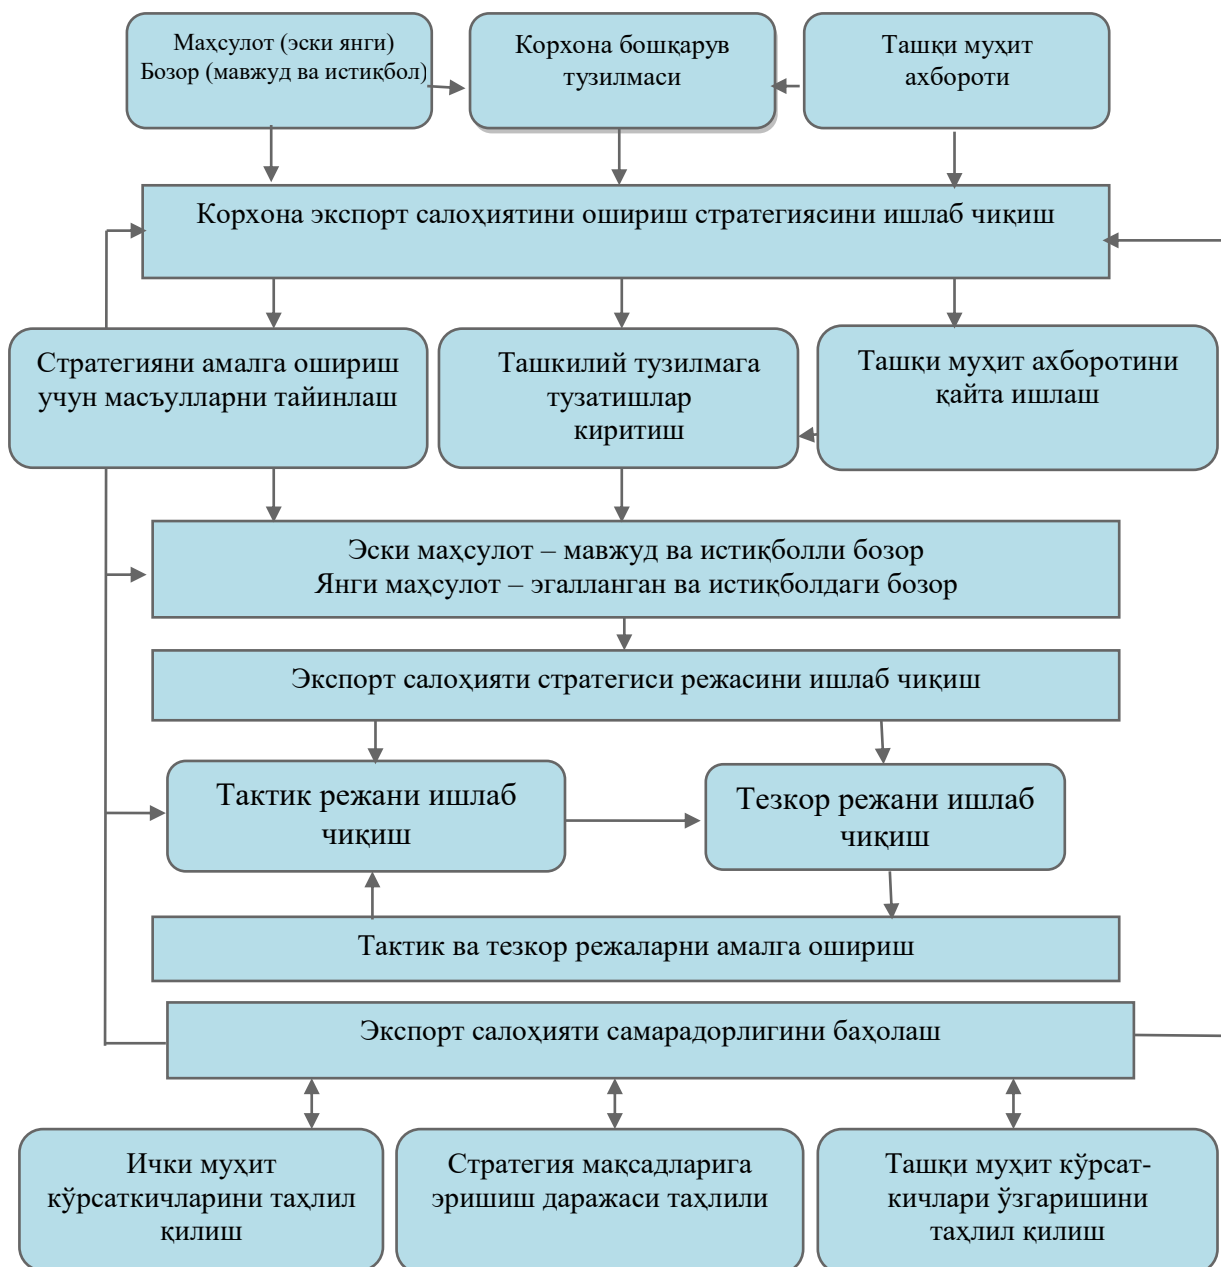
Маҳсулот (эски янги)
Бозор (мавжуд ва истиқбол)

Корхона бошқарув тузилмаси

Ташқи муҳит ахбороти

Корхона экспорт салоҳиятини ошириш стратегиясини ишлаб чиқиш

Стратегияни амалга ошириш учун масъулларни тайинлаш

Ташкилий тузилмага тузатишлар киритиш

Ташқи муҳит ахборотини қайта ишлаш

Эски маҳсулот – мавжуд ва истиқболли бозор
Янги маҳсулот – эгалланган ва истиқболдаги бозор

Экспорт салоҳияти стратегиси режасини ишлаб чиқиш

Тактик режани ишлаб чиқиш

Тезкор режани ишлаб чиқиш

Тактик ва тезкор режаларни амалга ошириш

Экспорт салоҳияти самарадорлигини баҳолаш

Ички муҳит кўрсаткичларини таҳлил қилиш

Стратегия мақсадларига эришиш даражаси таҳлили

Ташқи муҳит кўрсаткичлари ўзгаришини таҳлил қилиш